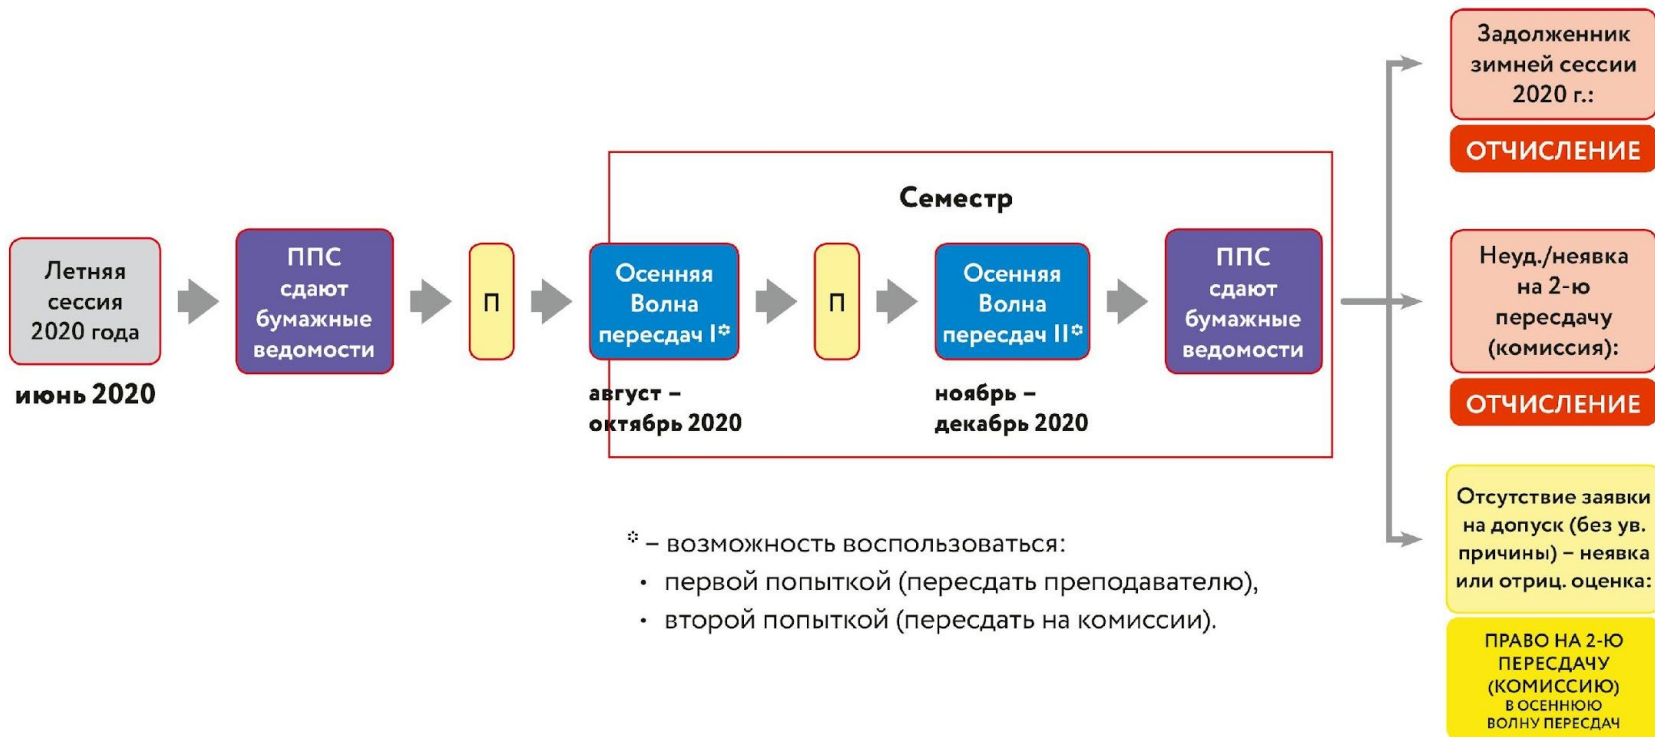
Летняя сессия 2020 года

июнь 2020

ППС сдают бумажные ведомости

П

Семестр

Осенняя Волна пересдач I*

август – октябрь 2020

П

Осенняя Волна пересдач II*

ноябрь – декабрь 2020

ППС сдают бумажные ведомости

Задолженник зимней сессии 2020 г.:

ОТЧИСЛЕНИЕ

Неуд./неявка на 2-ю пересдачу (комиссия):

ОТЧИСЛЕНИЕ

Отсутствие заявки на допуск (без ув. причины) – неявка или отриц. оценка:

ПРАВО НА 2-Ю ПЕРЕСДАЧУ (КОМИССИЮ) В ОСЕННЮЮ ВОЛНУ ПЕРЕСДАЧ

* – возможность воспользоваться:
• первой попыткой (пересдать преподавателю),
• второй попыткой (пересдать на комиссии).